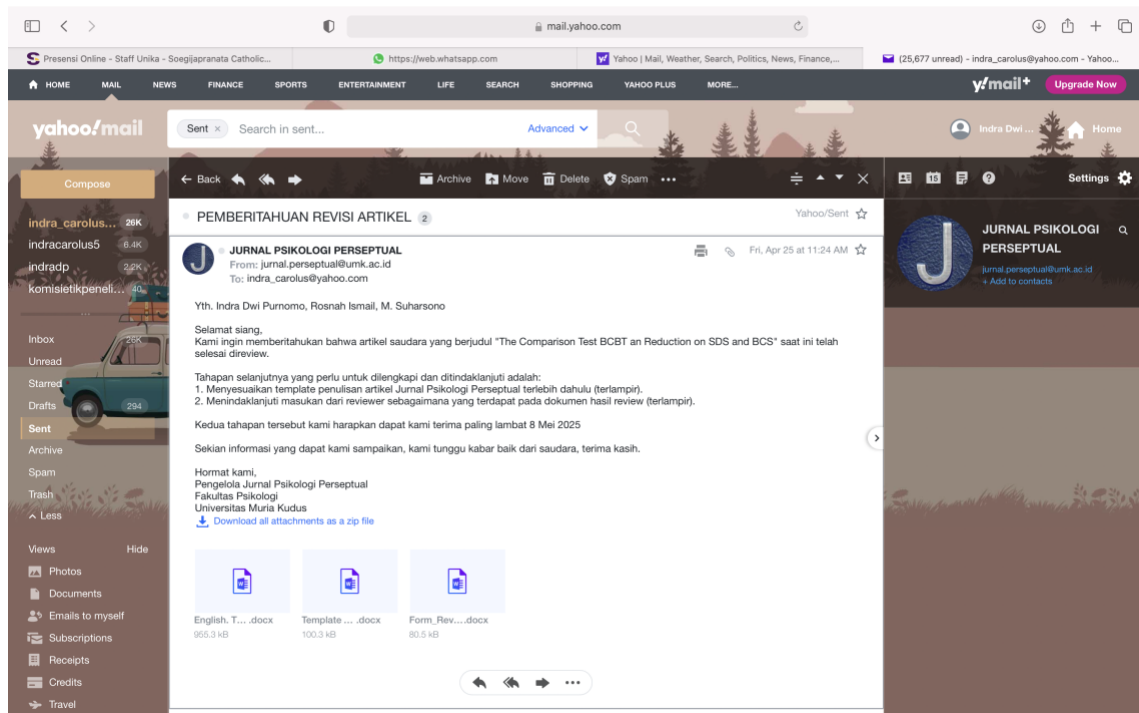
mail.yahoo.com

Presensi Online - Staff Unika - Soegijapranata Catholic...
https://web.whatsapp.com
Yahoo | Mail, Weather, Search, Politics, News, Finance,...
(25,677 unread) - indra_carolus@yahoo.com - Yahoo...

HOME MAIL NEWS FINANCE SPORTS ENTERTAINMENT LIFE SEARCH SHOPPING YAHOO PLUS MORE...
y!mail+ Upgrade Now

yahoo!mail
Sent × Search in sent... Advanced
Indra Dwi ... Home

Compose
← Back Archive Move Delete Spam •••
Settings

indra_carolus... 26K
indracarolus5 6.4K
indradp 2.2K
komisietikpeneli... 40

Inbox 26K
Unread
Starred
Drafts 294
Sent
Archive
Spam
Trash
^ Less

Views Hide
Photos
Documents
Emails to myself
Subscriptions
Receipts
Credits
Travel

PEMBERITAHUAN REVISI ARTIKEL 2
Yahoo/Sent

JURNAL PSIKOLOGI PERSEPTUAL
From: jurnal.perseptual@umk.ac.id
To: indra_carolus@yahoo.com
Fri, Apr 25 at 11:24 AM

Yth. Indra Dwi Purnomo, Rosnah Ismail, M. Suharsono

Selamat siang,
Kami ingin memberitahukan bahwa artikel saudara yang berjudul "The Comparison Test BCBT an Reduction on SDS and BCS" saat ini telah selesai direview.

Tahapan selanjutnya yang perlu untuk dilengkapi dan ditindaklanjuti adalah:
1. Menyesuaikan template penulisan artikel Jurnal Psikologi Perseptual terlebih dahulu (terlampir).
2. Menindaklanjuti masukan dari reviewer sebagaimana yang terdapat pada dokumen hasil review (terlampir).

Kedua tahapan tersebut kami harapkan dapat kami terima paling lambat 8 Mei 2025

Sekian informasi yang dapat kami sampaikan, kami tunggu kabar baik dari saudara, terima kasih.

Hormat kami,
Pengelola Jurnal Psikologi Perseptual
Fakultas Psikologi
Universitas Muria Kudus
Download all attachments as a zip file

English. T... .docx
955.3 kB
Template ... .docx
100.3 kB
Form_Rev....docx
80.5 kB

JURNAL PSIKOLOGI PERSEPTUAL
jurnal.perseptual@umk.ac.id
+ Add to contacts